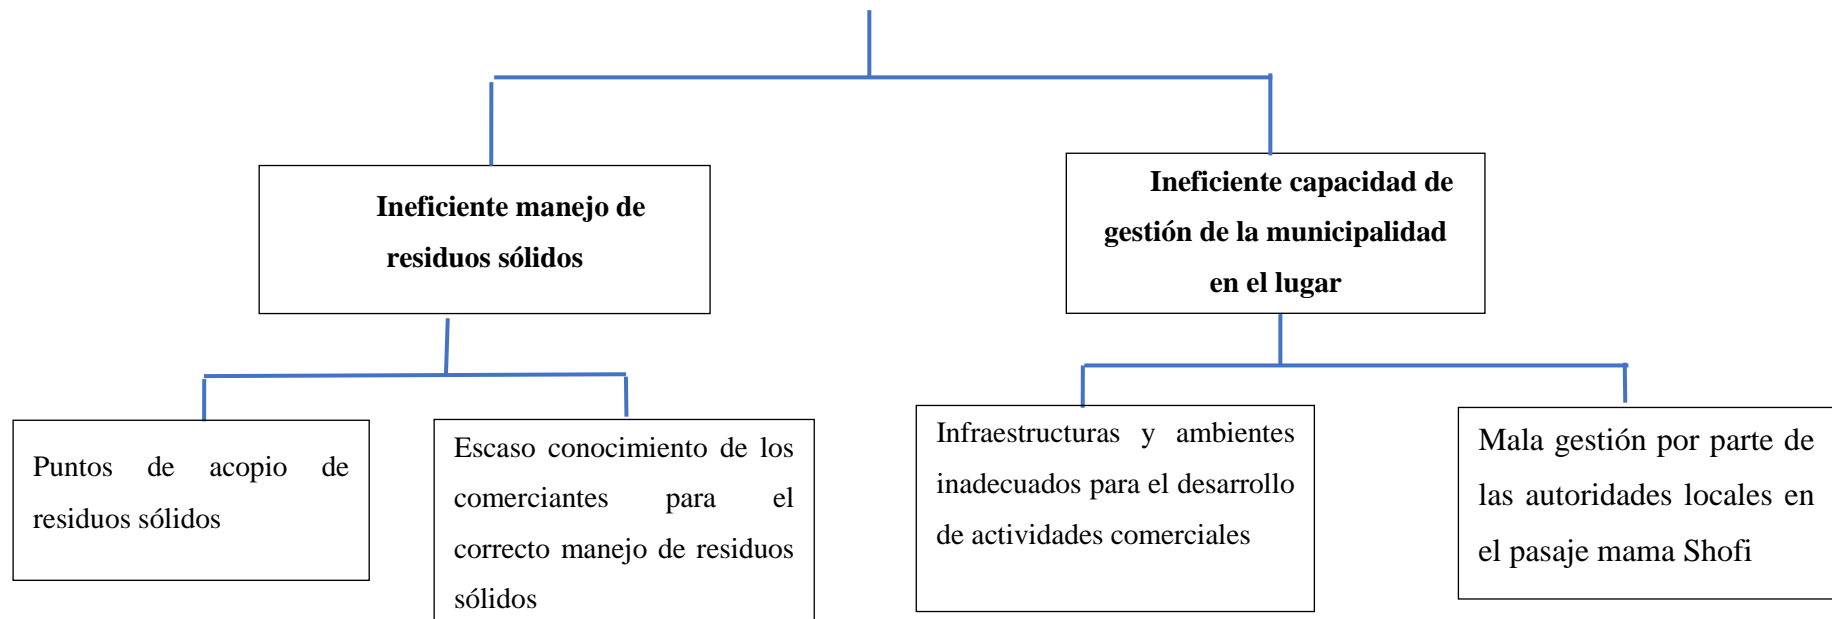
Ineficiente manejo de residuos sólidos

Ineficiente capacidad de gestión de la municipalidad en el lugar

Puntos de acopio de residuos sólidos

Escaso conocimiento de los comerciantes para el correcto manejo de residuos sólidos

Infraestructuras y ambientes inadecuados para el desarrollo de actividades comerciales

Mala gestión por parte de las autoridades locales en el pasaje mama Shofi